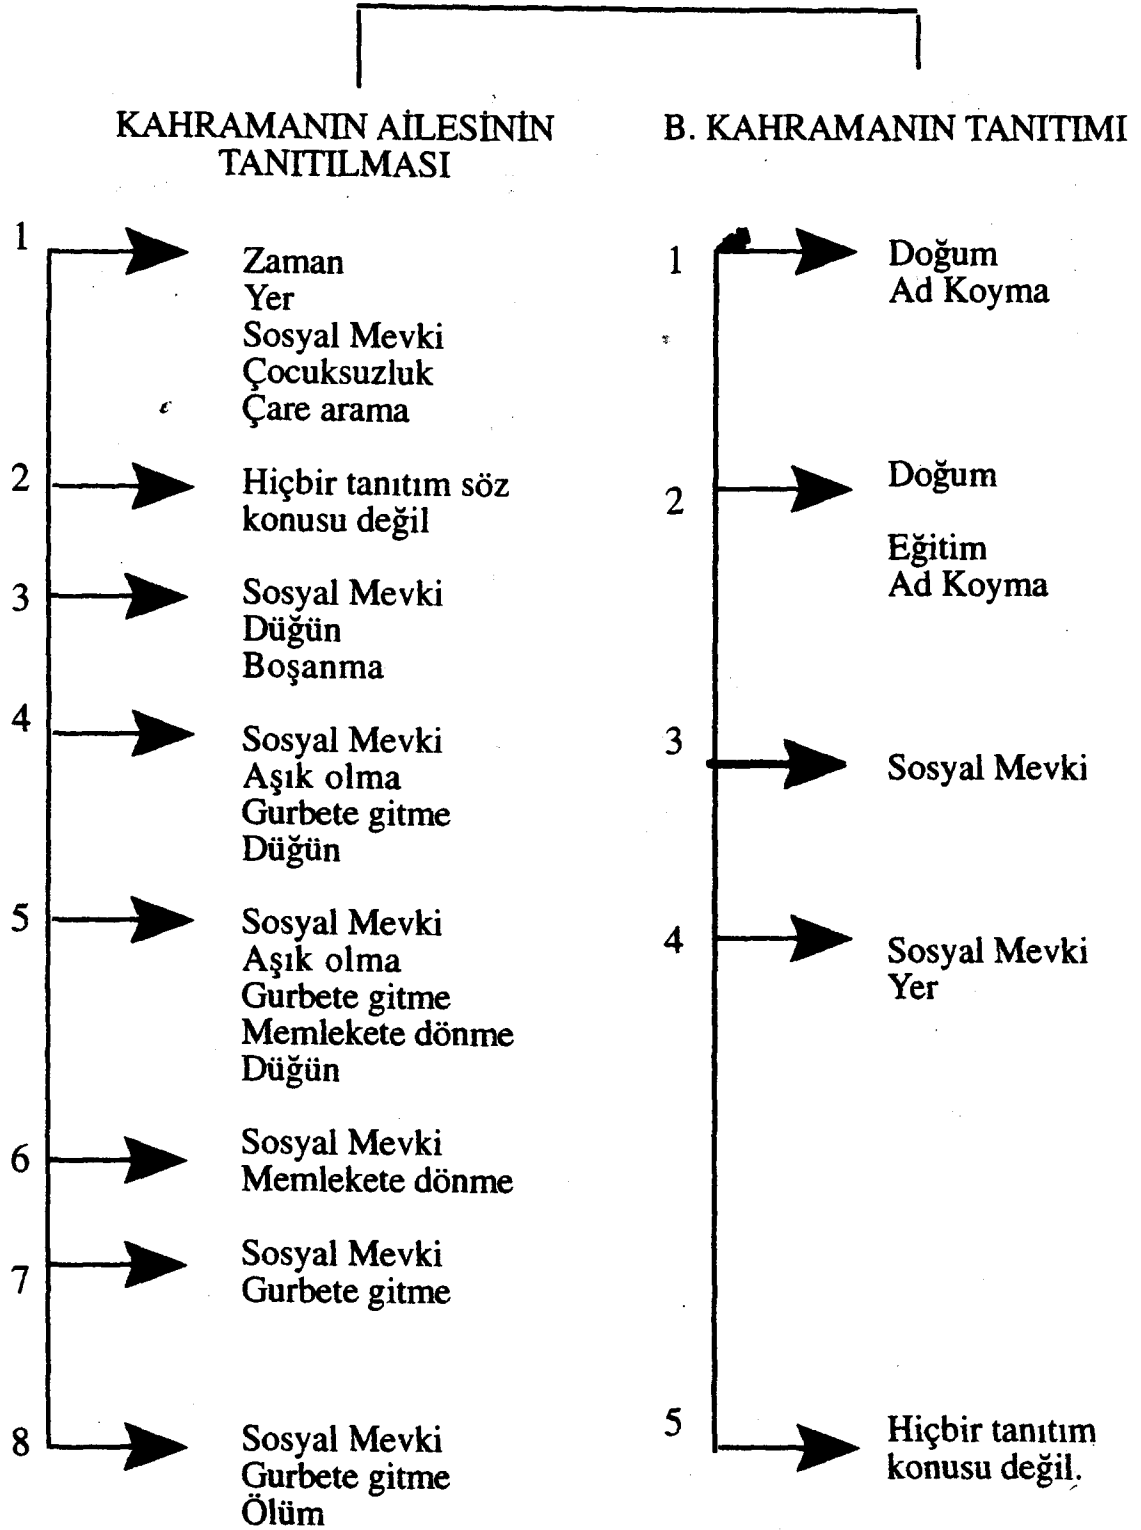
KAHRAMANIN AİLESİNİN TANITILMASI

1 Zaman
Yer
Sosyal Mevki
Çocuksuzluk
Çare arama

2 Hiçbir tanıtım söz konusu değil

3 Sosyal Mevki
Düğün
Boşanma

4 Sosyal Mevki
Aşık olma
Gurbete gitme
Düğün

5 Sosyal Mevki
Aşık olma
Gurbete gitme
Memlekete dönme
Düğün

6 Sosyal Mevki
Memlekete dönme

7 Sosyal Mevki
Gurbete gitme

8 Sosyal Mevki
Gurbete gitme
Ölüm

B. KAHRAMANIN TANITIMI

1 Doğum
Ad Koyma

2 Doğum

Eğitim
Ad Koyma

3 Sosyal Mevki

4 Sosyal Mevki
Yer

5 Hiçbir tanıtım konusu değil.